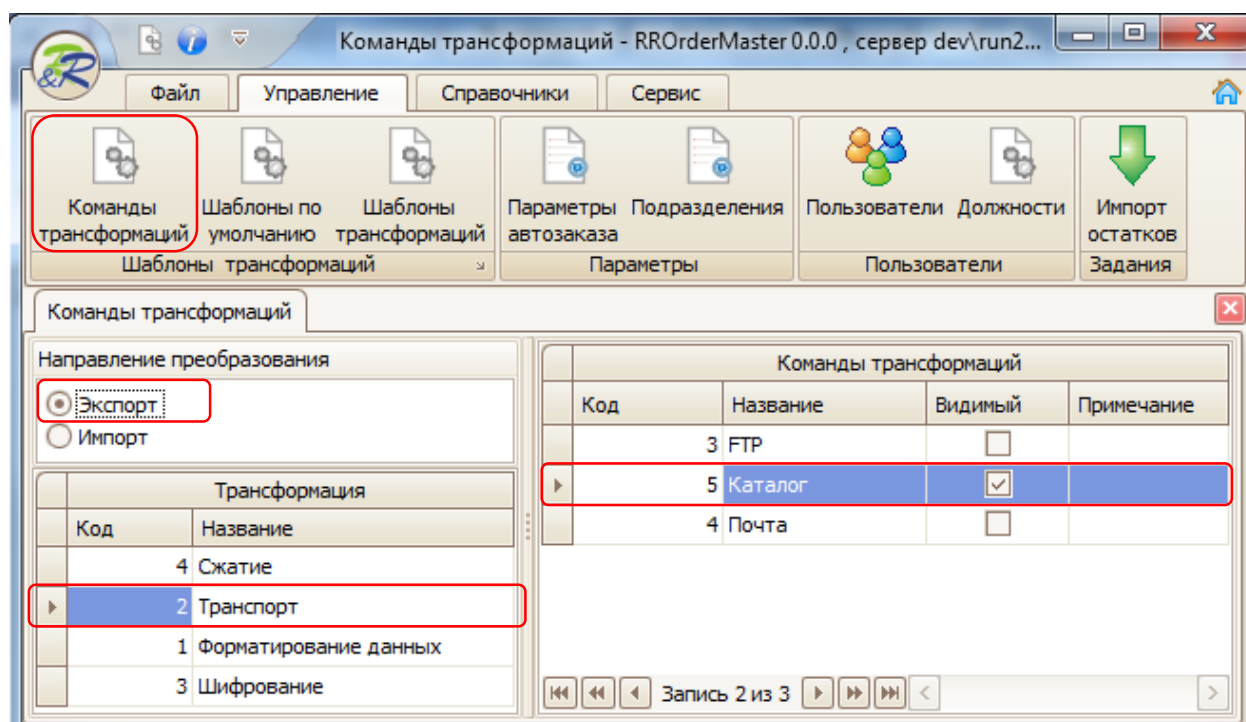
Команды трансформаций - RROrderMaster 0.0.0 , сервер dev\run2...

Файл | Управление | Справочники | Сервис

Команды трансформаций | Шаблоны по умолчанию | Шаблоны трансформаций
Шаблоны трансформаций

Параметры автозаказа | Подразделения
Параметры

Пользователи | Должности
Пользователи

Импорт остатков
Задания

Команды трансформаций

Направление преобразования
Экспорт
Импорт

| Трансформация | |
|---|---|
| Код | Название |
| 4 | Сжатие |
| 2 | Транспорт |
| 1 | Форматирование данных |
| 3 | Шифрование |

| Команды трансформаций | | | |
|---|---|---|---|
| Код | Название | Видимый | Примечание |
| 3 | FTP | ☐ | |
| 5 | Каталог | ☑ | |
| 4 | Почта | ☐ | |

Запись 2 из 3